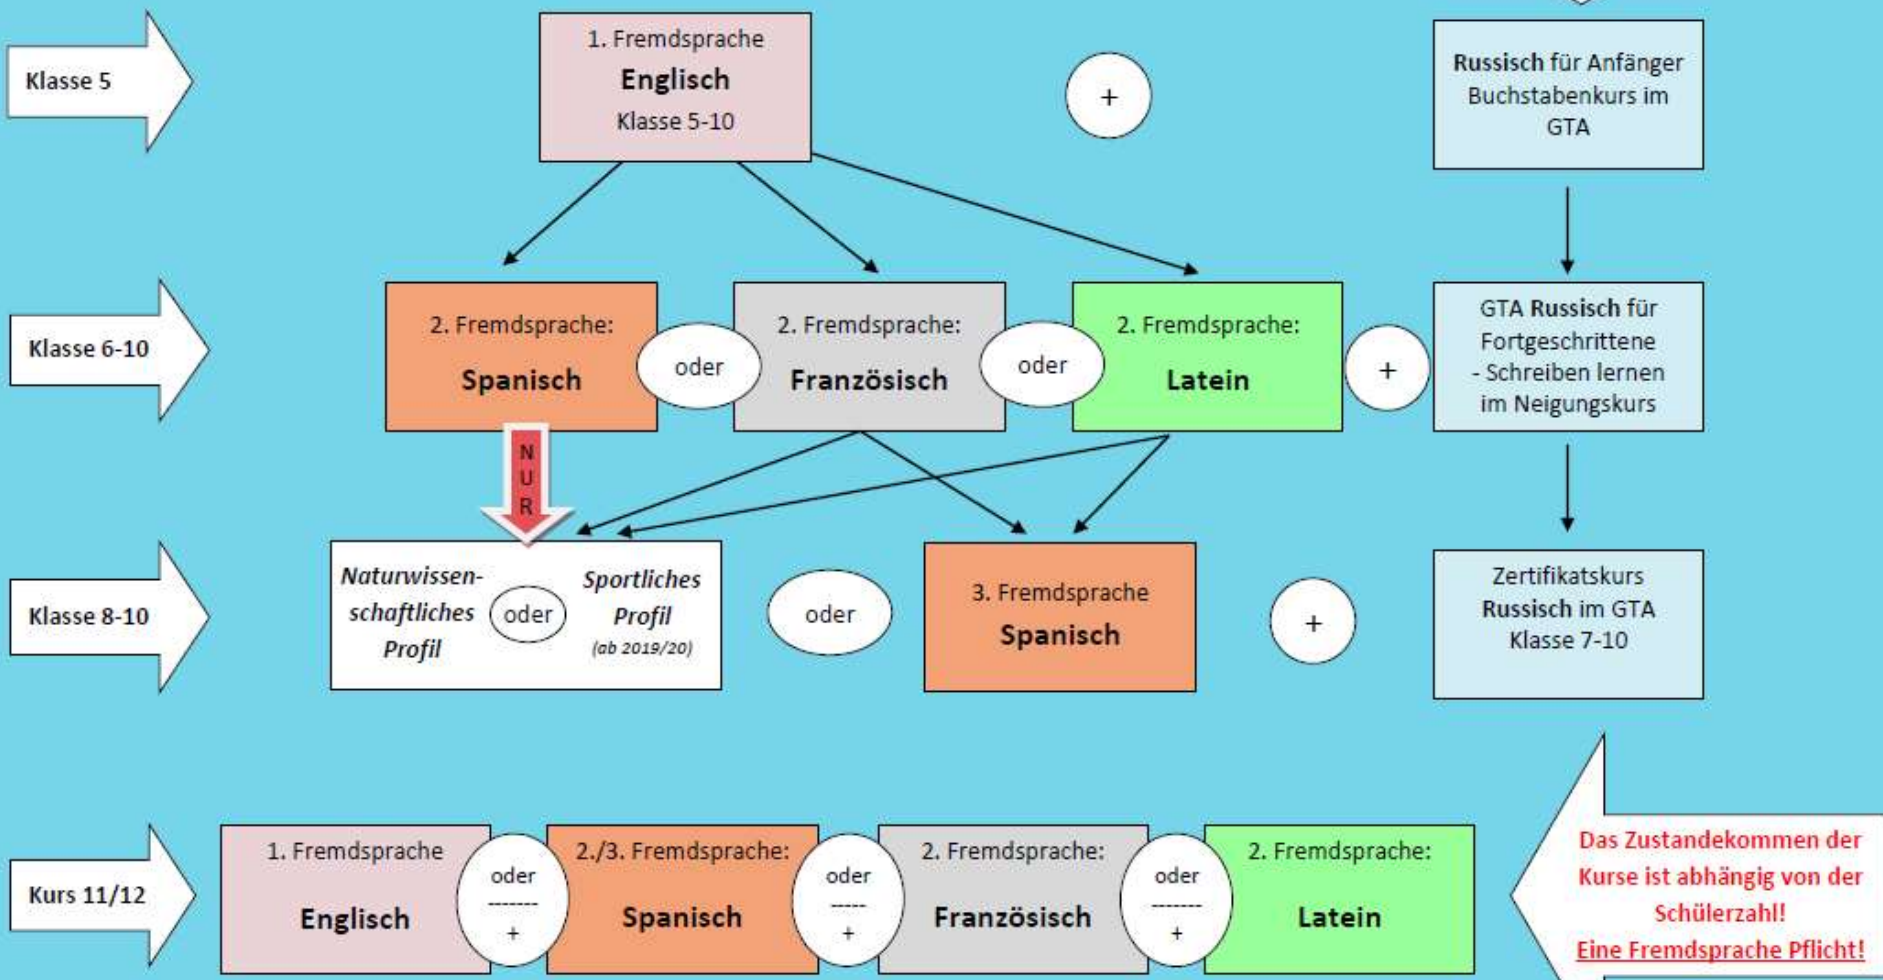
Klasse 5

1. Fremdsprache
Englisch
Klasse 5-10

+

Russisch für Anfänger Buchstabenkurs im GTA

Klasse 6-10

2. Fremdsprache:
Spanisch

oder

2. Fremdsprache:
Französisch

oder

2. Fremdsprache:
Latein

+

GTA Russisch für Fortgeschrittene
- Schreiben lernen im Neigungskurs

NUR

Klasse 8-10

Naturwissenschaftliches Profil

oder

Sportliches Profil
(ab 2019/20)

oder

3. Fremdsprache
Spanisch

+

Zertifikatskurs
Russisch im GTA
Klasse 7-10

Kurs 11/12

1. Fremdsprache
Englisch

oder
-------
+

2./3. Fremdsprache:
Spanisch

oder
-----
+

2. Fremdsprache:
Französisch

oder
-------
+

2. Fremdsprache:
Latein

Das Zustandekommen der Kurse ist abhängig von der Schülerzahl!
Eine Fremdsprache Pflicht!